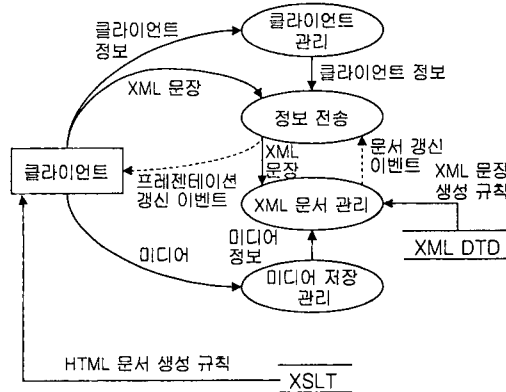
클라이언트 정보

클라이언트 관리

클라이언트 정보

XML 문장

정보 전송

문서 갱신 이벤트

클라이언트

XML 문장

프레젠테이션 갱신 이벤트

XML 문서 관리

XML 문장 생성 규칙

XML DTD

미디어 정보

미디어

미디어 저장 관리

HTML 문서 생성 규칙

XSLT